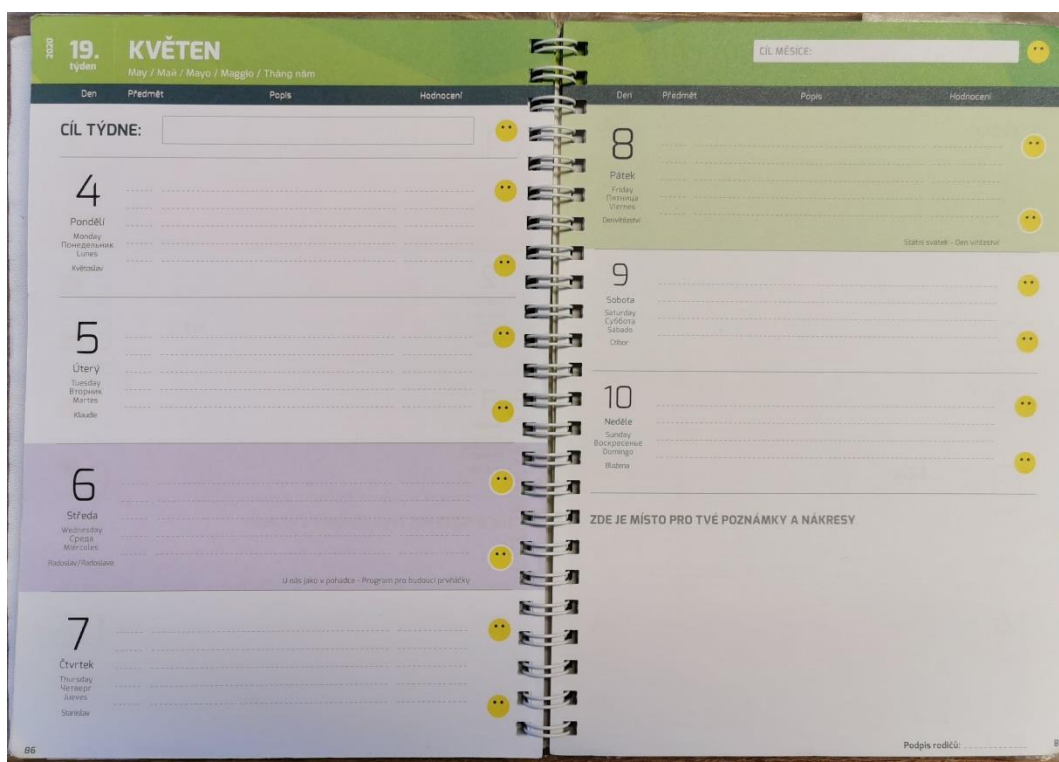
2020 19. týden

KVĚTEN

May / Май / Mayo / Maggio / Tháng năm

| Den | Předmět | Popis | Hodnocení |
|---|---|---|---|

CÍL TÝDNE:

4
Pondělí
Monday
Понедельник
Lunes
Květoslav

5
Úterý
Tuesday
Вторник
Martes
Klaudie

6
Středa
Wednesday
Среда
Miércoles
Radoslav/Radoslava

U nás jako v pohádce - Program pro budoucí prvňáčky

7
Čtvrtek
Thursday
Четверг
Jueves
Stanislav

86

CÍL MĚSÍCE:

| Den | Předmět | Popis | Hodnocení |
|---|---|---|---|

8
Pátek
Friday
Пятница
Viernes
Den vítězství

Státní svátek - Den vítězství

9
Sobota
Saturday
Суббота
Sábado
Ctibor

10
Neděle
Sunday
Воскресенье
Domingo
Blažena

ZDE JE MÍSTO PRO TVÉ POZNÁMKY A NÁKRESY

Podpis rodičů: